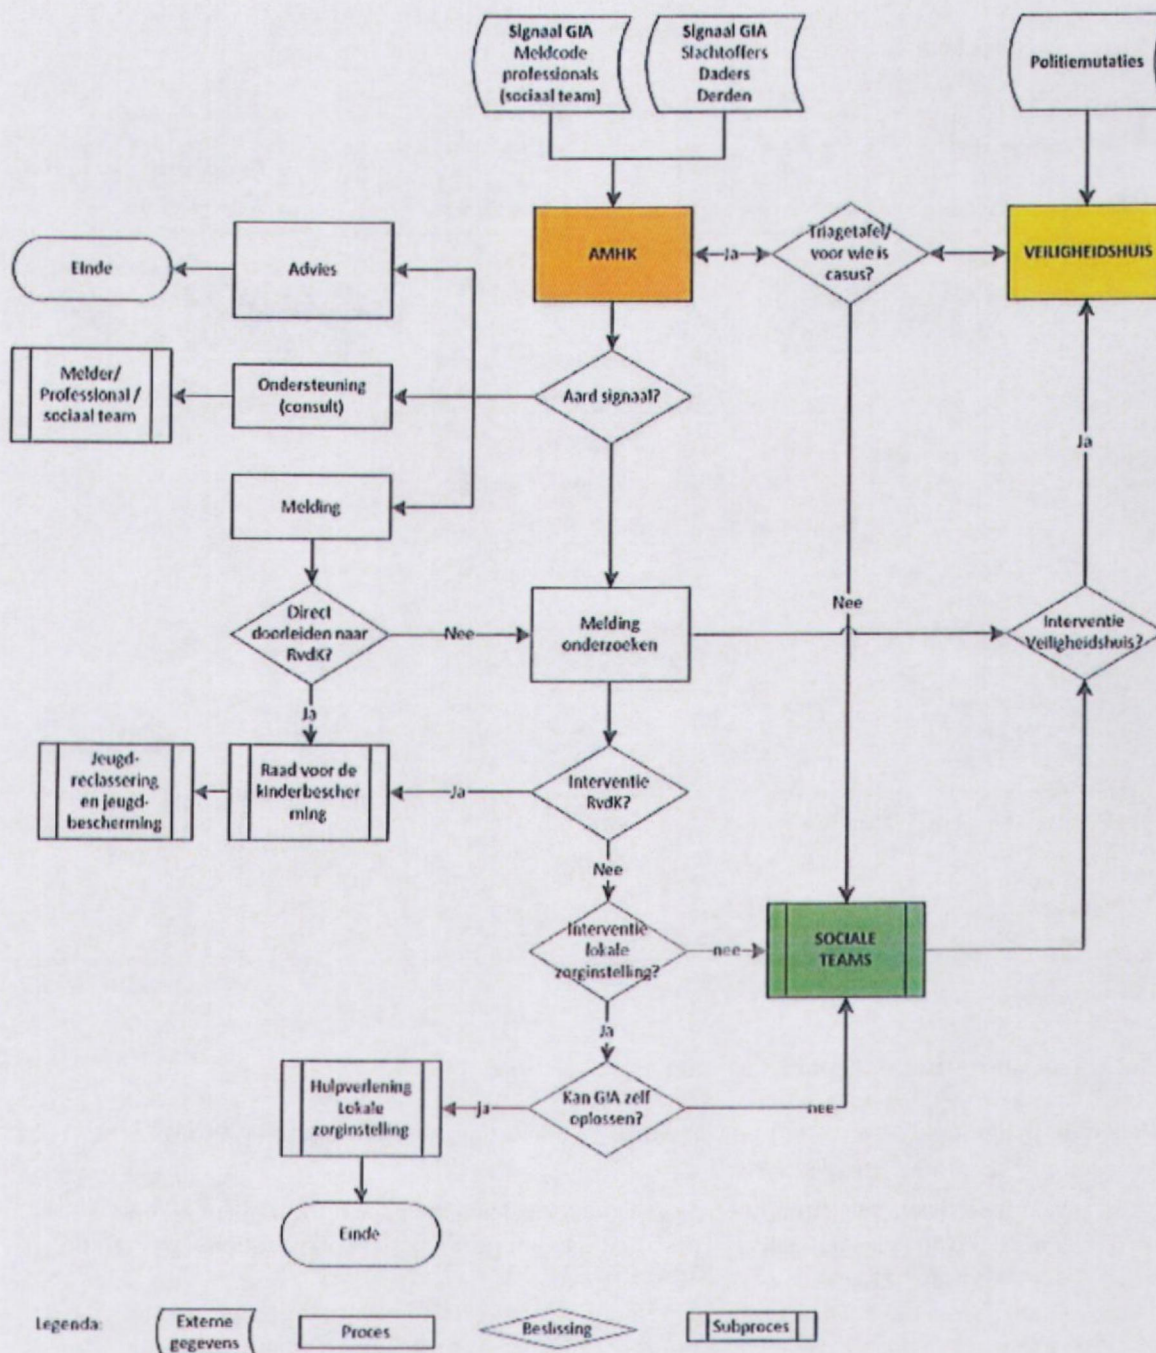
Signaal GIA
Meldcode professionals (sociaal team)

Signaal GIA
Slachtoffers
Daders
Derden

Politiemutaties

AMHK

Ja

Triagetafel/ voor wie is casus?

VEILIGHEIDSHUIS

Einde

Advies

Melder/ Professional / sociaal team

Ondersteuning (consult)

Aard signaal?

Ja

Melding

Nee

Direct doorleiden naar RvdK?

Nee

Melding onderzoeken

Interventie Veiligheidshuis?

Ja

Jeugd-reclassering en jeugd-bescherming

Raad voor de kinderbescherming

Ja

Interventie RvdK?

Nee

Interventie lokale zorginstelling?

nee

SOCIALE TEAMS

Ja

Hulpverlening Lokale zorginstelling

ja

Kan GIA zelf oplossen?

nee

Einde

Legenda:

Externe gegevens

Proces

Beslissing

Subproces